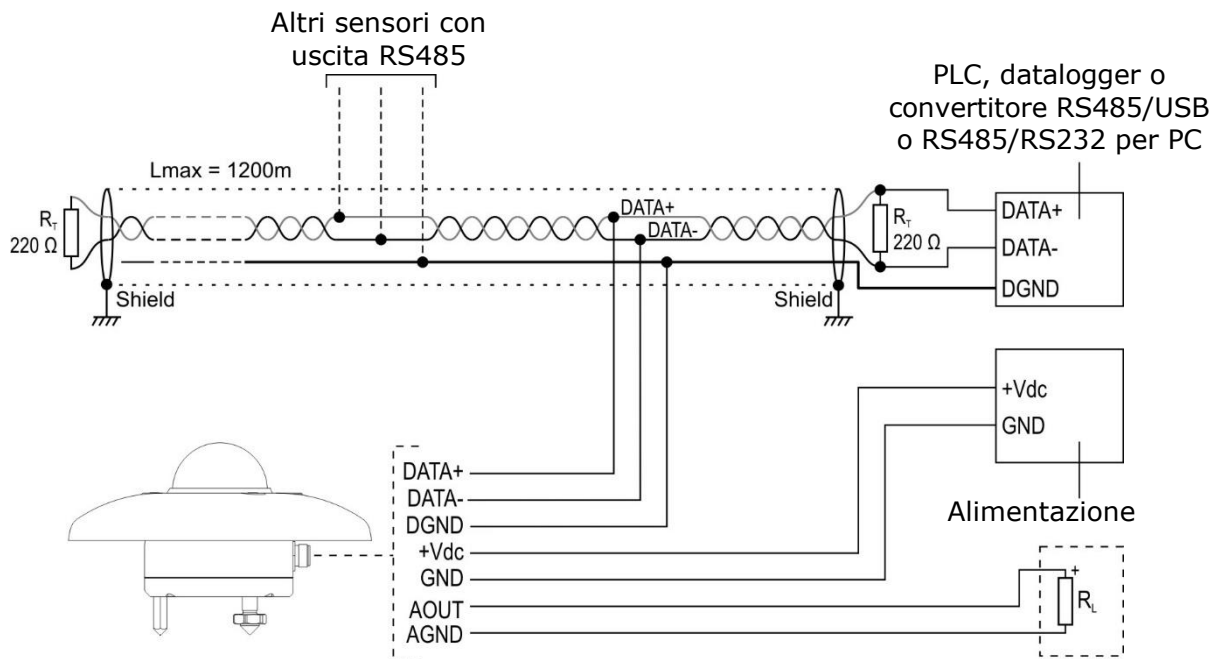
Altri sensori con uscita RS485

PLC, datalogger o convertitore RS485/USB o RS485/RS232 per PC

Lmax = 1200m

$R_T$
220 Ω

DATA+
DATA-

$R_T$
220 Ω

DATA+
DATA-
DGND

Shield

Shield

+Vdc
GND

Alimentazione

DATA+
DATA-
DGND
+Vdc
GND
AOUT
AGND

+
$R_L$